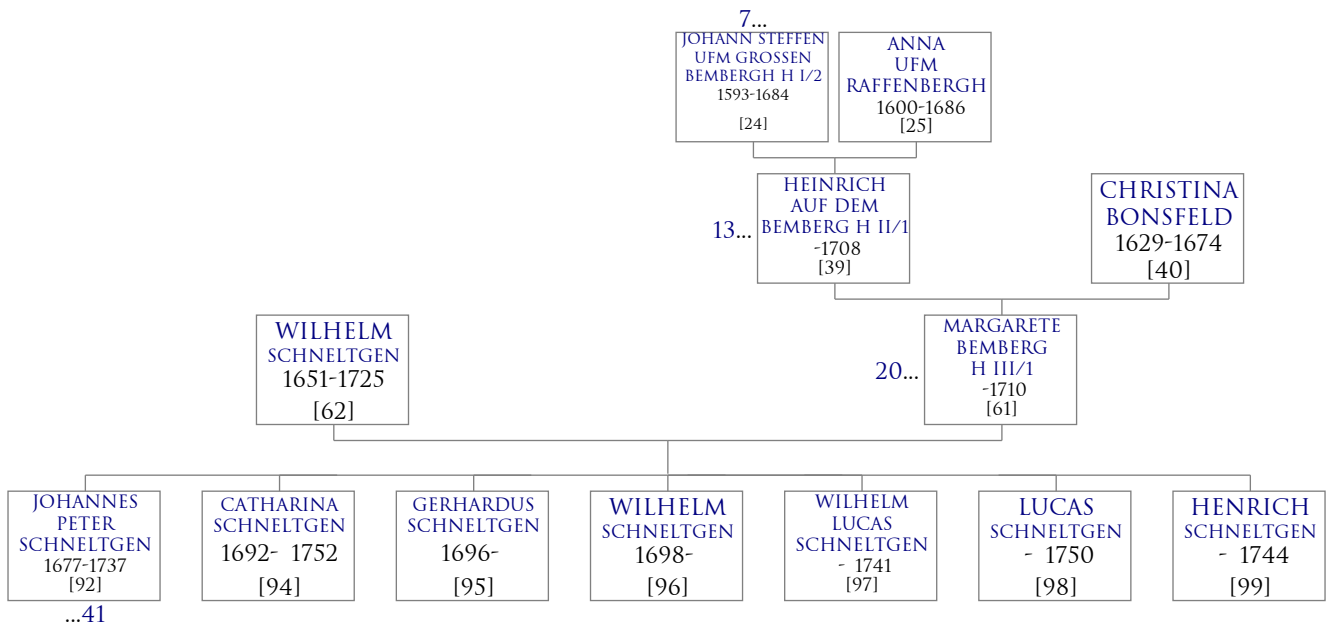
7...
JOHANN STEFFEN UFM GROSSEN BEMBERGH H I/2
1593-1684
[24]

ANNA UFM RAFFENBERGH
1600-1686
[25]

13...
HEINRICH AUF DEM BEMBERG H II/1
-1708
[39]

CHRISTINA BONSFELD
1629-1674
[40]

WILHELM SCHNELTGEN
1651-1725
[62]

20...
MARGARETE BEMBERG H III/1
-1710
[61]

JOHANNES PETER SCHNELTGEN
1677-1737
[92]
...41

CATHARINA SCHNELTGEN
1692- 1752
[94]

GERHARDUS SCHNELTGEN
1696-
[95]

WILHELM SCHNELTGEN
1698-
[96]

WILHELM LUCAS SCHNELTGEN
- 1741
[97]

LUCAS SCHNELTGEN
- 1750
[98]

HENRICH SCHNELTGEN
- 1744
[99]